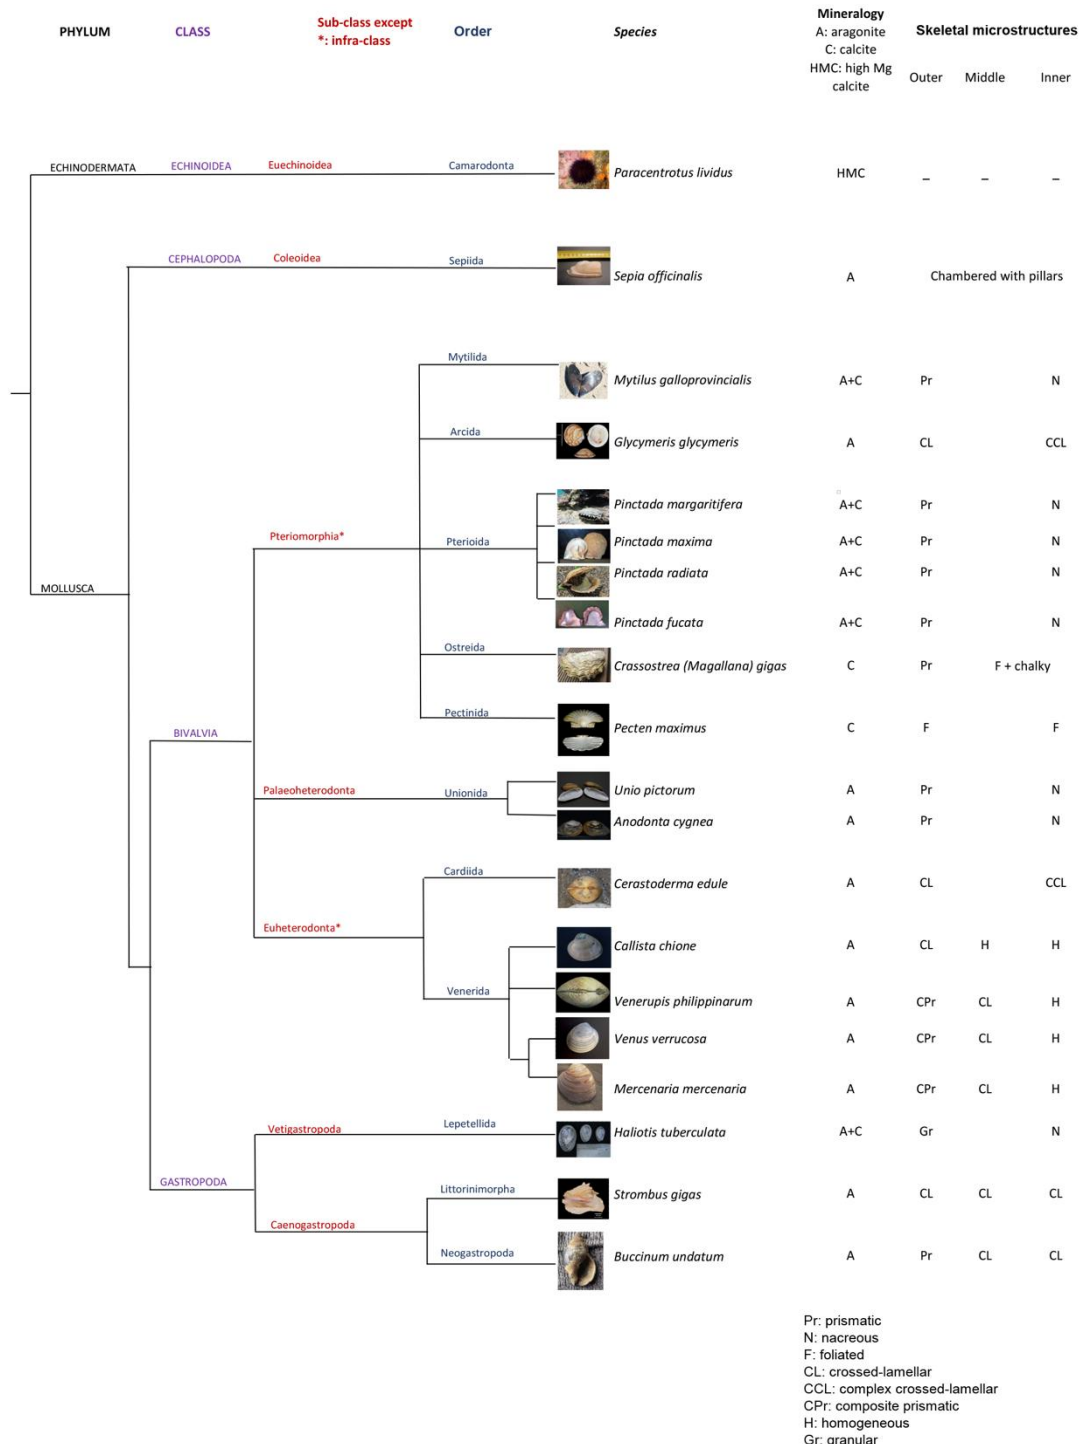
PHYLUM CLASS Sub-class except *: infra-class Order Species

Mineralogy
A: aragonite
C: calcite
HMC: high Mg calcite

Skeletal microstructures
Outer Middle Inner

ECHINODERMATA ECHINOIDEA Euechinoidea Camarodonta *Paracentrotus lividus* HMC – – –

CEPHALOPODA Coleoidea Sepiida *Sepia officinalis* A Chambered with pillars

Mytilida *Mytilus galloprovincialis* A+C Pr N

Arcida *Glycymeris glycymeris* A CL CCL

Pteriomorphia* Pterioida
*Pinctada margaritifera* A+C Pr N
*Pinctada maxima* A+C Pr N
*Pinctada radiata* A+C Pr N
*Pinctada fucata* A+C Pr N

MOLLUSCA

Ostreida *Crassostrea (Magallana) gigas* C Pr F + chalky

Pectinida *Pecten maximus* C F F

BIVALVIA

Palaeoheterodonta Unionida
*Unio pictorum* A Pr N
*Anodonta cygnea* A Pr N

Cardiida *Cerastoderma edule* A CL CCL

Euheterodonta* Venerida
*Callista chione* A CL H H
*Venerupis philippinarum* A CPr CL H
*Venus verrucosa* A CPr CL H
*Mercenaria mercenaria* A CPr CL H

Vetigastropoda Lepetellida *Haliotis tuberculata* A+C Gr N

GASTROPODA

Caenogastropoda
Littorinimorpha *Strombus gigas* A CL CL CL
Neogastropoda *Buccinum undatum* A Pr CL CL

Pr: prismatic
N: nacreous
F: foliated
CL: crossed-lamellar
CCL: complex crossed-lamellar
CPr: composite prismatic
H: homogeneous
Gr: granular